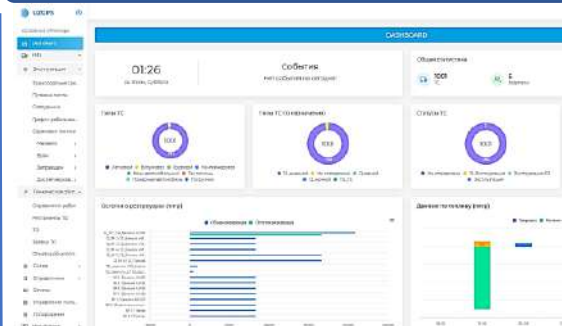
SIRIUS

DASHBOARD

01:26

События

Общая статистика

1001

5

Типы ТС

Типы ТС (по назначению)

Статусы ТС

1000

1000

1000

Остатки по структурам (literal)

Данные по топливу (литр)

Главная

Эксплуатация

Путевые листы

Заправки

Справочники